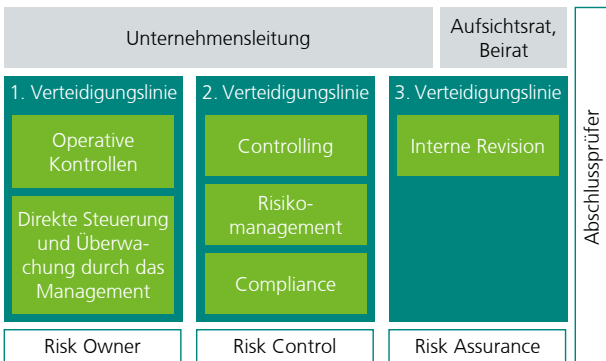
Unternehmensleitung

Aufsichtsrat, Beirat

1. Verteidigungslinie

Operative Kontrollen

Direkte Steuerung und Überwachung durch das Management

2. Verteidigungslinie

Controlling

Risikomanagement

Compliance

3. Verteidigungslinie

Interne Revision

Abschlussprüfer

Risk Owner

Risk Control

Risk Assurance